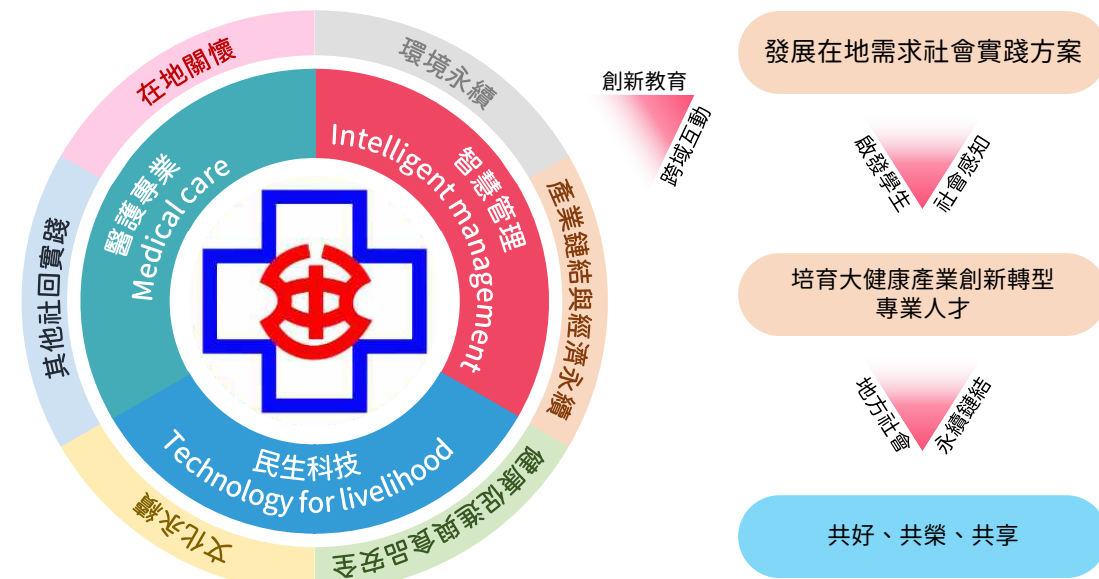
在地關懷
環境永續
產業鏈結與經濟永續
健康促進與食品安全
文化永續
其他社回實踐

醫護專業
Medical care
智慧管理
Intelligent management
民生科技
Technology for livelihood

創新教育
跨域互動

發展在地需求社會實踐方案
啟發學生
社會感知
培育大健康產業創新轉型專業人才
地方社會
永續鏈結
共好、共榮、共享